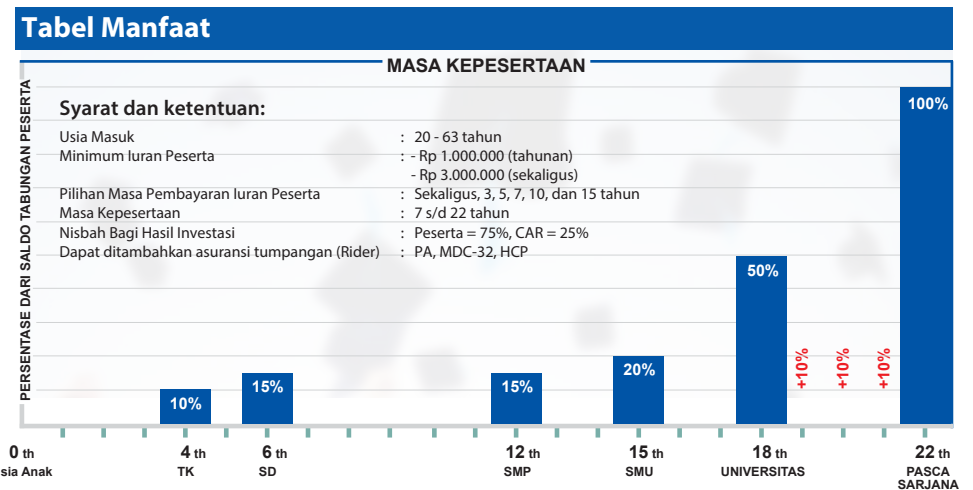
Tabel Manfaat

MASA KEPESERTAAN

PERSENTASE DARI SALDO TABUNGAN PESERTA

Syarat dan ketentuan:

| | | |
|---|---|---|
| Usia Masuk | : | 20 - 63 tahun |
| Minimum Iuran Peserta | : | - Rp 1.000.000 (tahunan) |
| | | - Rp 3.000.000 (sekaligus) |
| Pilihan Masa Pembayaran Iuran Peserta | : | Sekaligus, 3, 5, 7, 10, dan 15 tahun |
| Masa Kepesertaan | : | 7 s/d 22 tahun |
| Nisbah Bagi Hasil Investasi | : | Peserta = 75%, CAR = 25% |
| Dapat ditambahkan asuransi tumpangan (Rider) | : | PA, MDC-32, HCP |

100%

50%

+10% +10% +10%

10% 15% 15% 20%

0 th
sia Anak

4 th
TK

6 th
SD

12 th
SMP

15 th
SMU

18 th
UNIVERSITAS

22 th
PASCA SARJANA